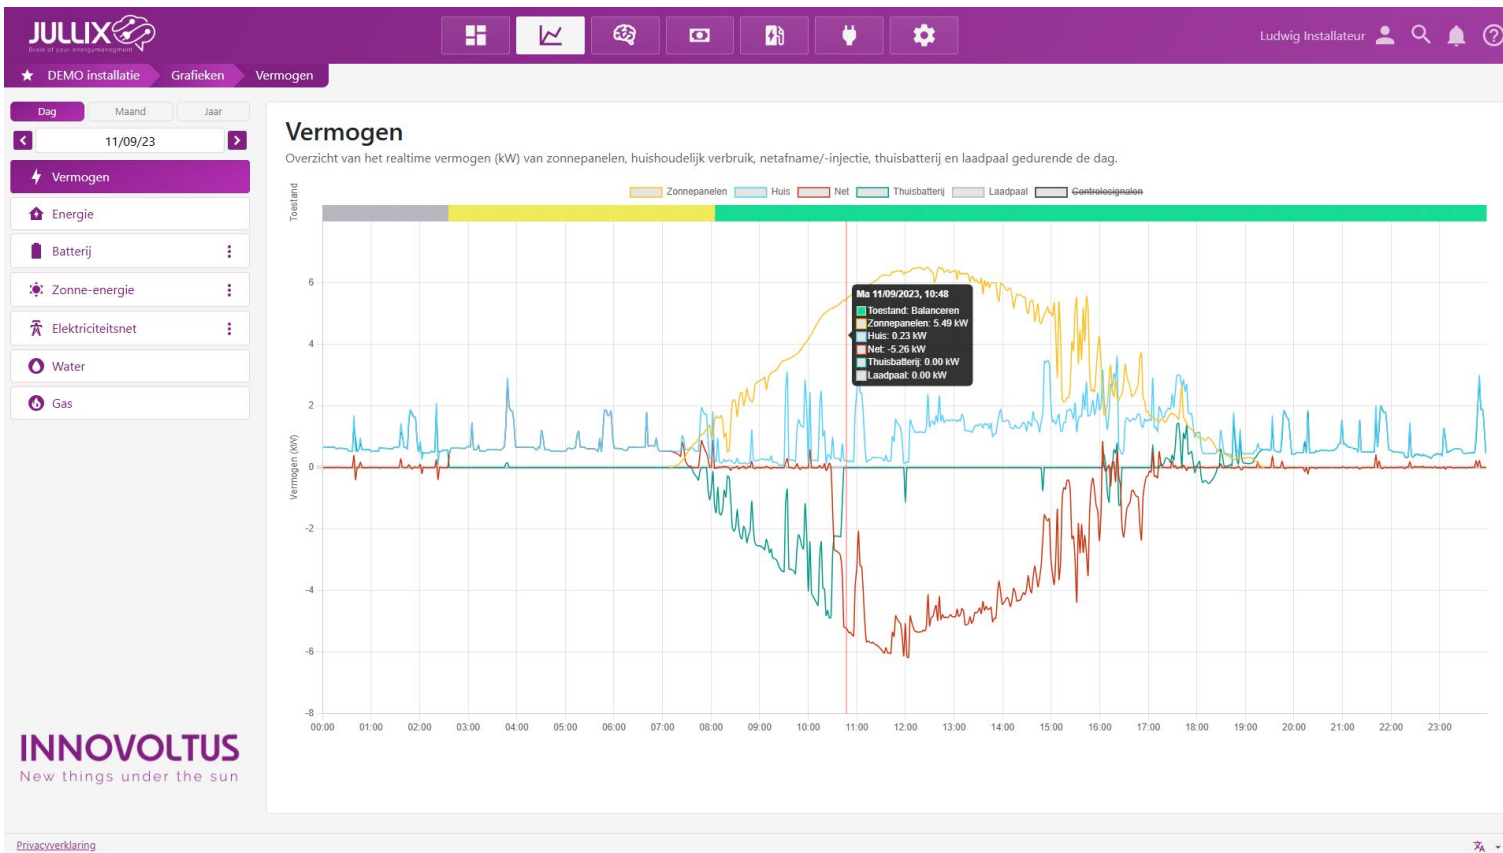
JULLIX
Brain of your energymanagement

Ludwig Installateur

DEMO installatie Grafieken Vermogen

Dag Maand Jaar
11/09/23

Vermogen
Energie
Batterij
Zonne-energie
Elektriciteitsnet
Water
Gas

INNOVOLTUS
New things under the sun

Vermogen
Overzicht van het realtime vermogen (kW) van zonnepanelen, huishoudelijk verbruik, netafname/-injectie, thuisbatterij en laadpaal gedurende de dag.

Zonnepanelen Huis Net Thuisbatterij Laadpaal Controlesignalen

Toestand

Ma 11/09/2023, 10:48
Toestand: Balanceren
Zonnepanelen: 5.49 kW
Huis: 0.23 kW
Net: -5.26 kW
Thuisbatterij: 0.00 kW
Laadpaal: 0.00 kW

Vermogen (kW)
6
4
2
0
-2
-4
-6
-8
00:00 01:00 02:00 03:00 04:00 05:00 06:00 07:00 08:00 09:00 10:00 11:00 12:00 13:00 14:00 15:00 16:00 17:00 18:00 19:00 20:00 21:00 22:00 23:00

Privacyverklaring